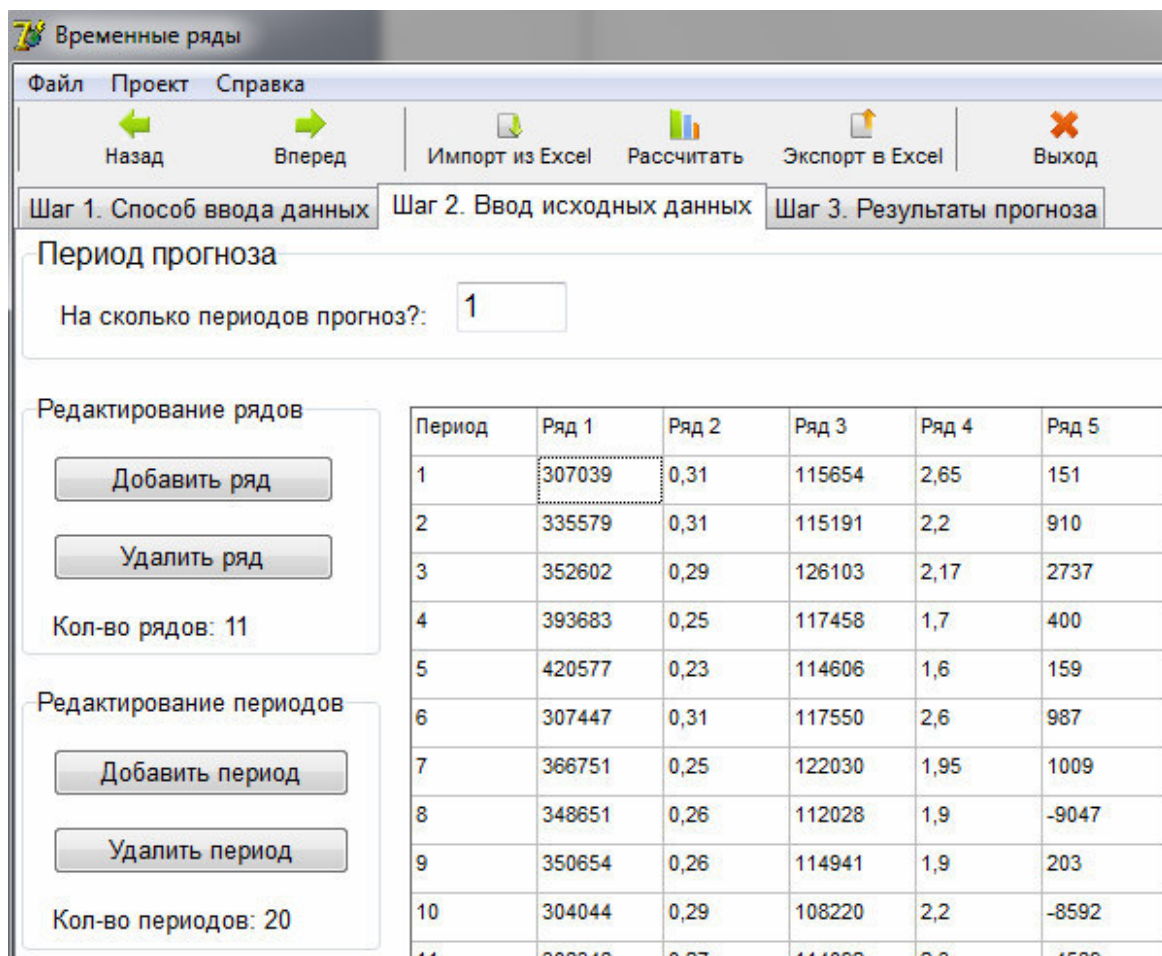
Временные ряды

Файл Проект Справка

Назад Вперед Импорт из Excel Рассчитать Экспорт в Excel Выход

Шаг 1. Способ ввода данных | Шаг 2. Ввод исходных данных | Шаг 3. Результаты прогноза

Период прогноза

На сколько периодов прогноз?: 1

Редактирование рядов

Добавить ряд

Удалить ряд

Кол-во рядов: 11

Редактирование периодов

Добавить период

Удалить период

Кол-во периодов: 20

| Период | Ряд 1 | Ряд 2 | Ряд 3 | Ряд 4 | Ряд 5 |
|---|---|---|---|---|---|
| 1 | 307039 | 0,31 | 115654 | 2,65 | 151 |
| 2 | 335579 | 0,31 | 115191 | 2,2 | 910 |
| 3 | 352602 | 0,29 | 126103 | 2,17 | 2737 |
| 4 | 393683 | 0,25 | 117458 | 1,7 | 400 |
| 5 | 420577 | 0,23 | 114606 | 1,6 | 159 |
| 6 | 307447 | 0,31 | 117550 | 2,6 | 987 |
| 7 | 366751 | 0,25 | 122030 | 1,95 | 1009 |
| 8 | 348651 | 0,26 | 112028 | 1,9 | -9047 |
| 9 | 350654 | 0,26 | 114941 | 1,9 | 203 |
| 10 | 304044 | 0,29 | 108220 | 2,2 | -8592 |
| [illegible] | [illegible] | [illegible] | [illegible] | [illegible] | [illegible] |